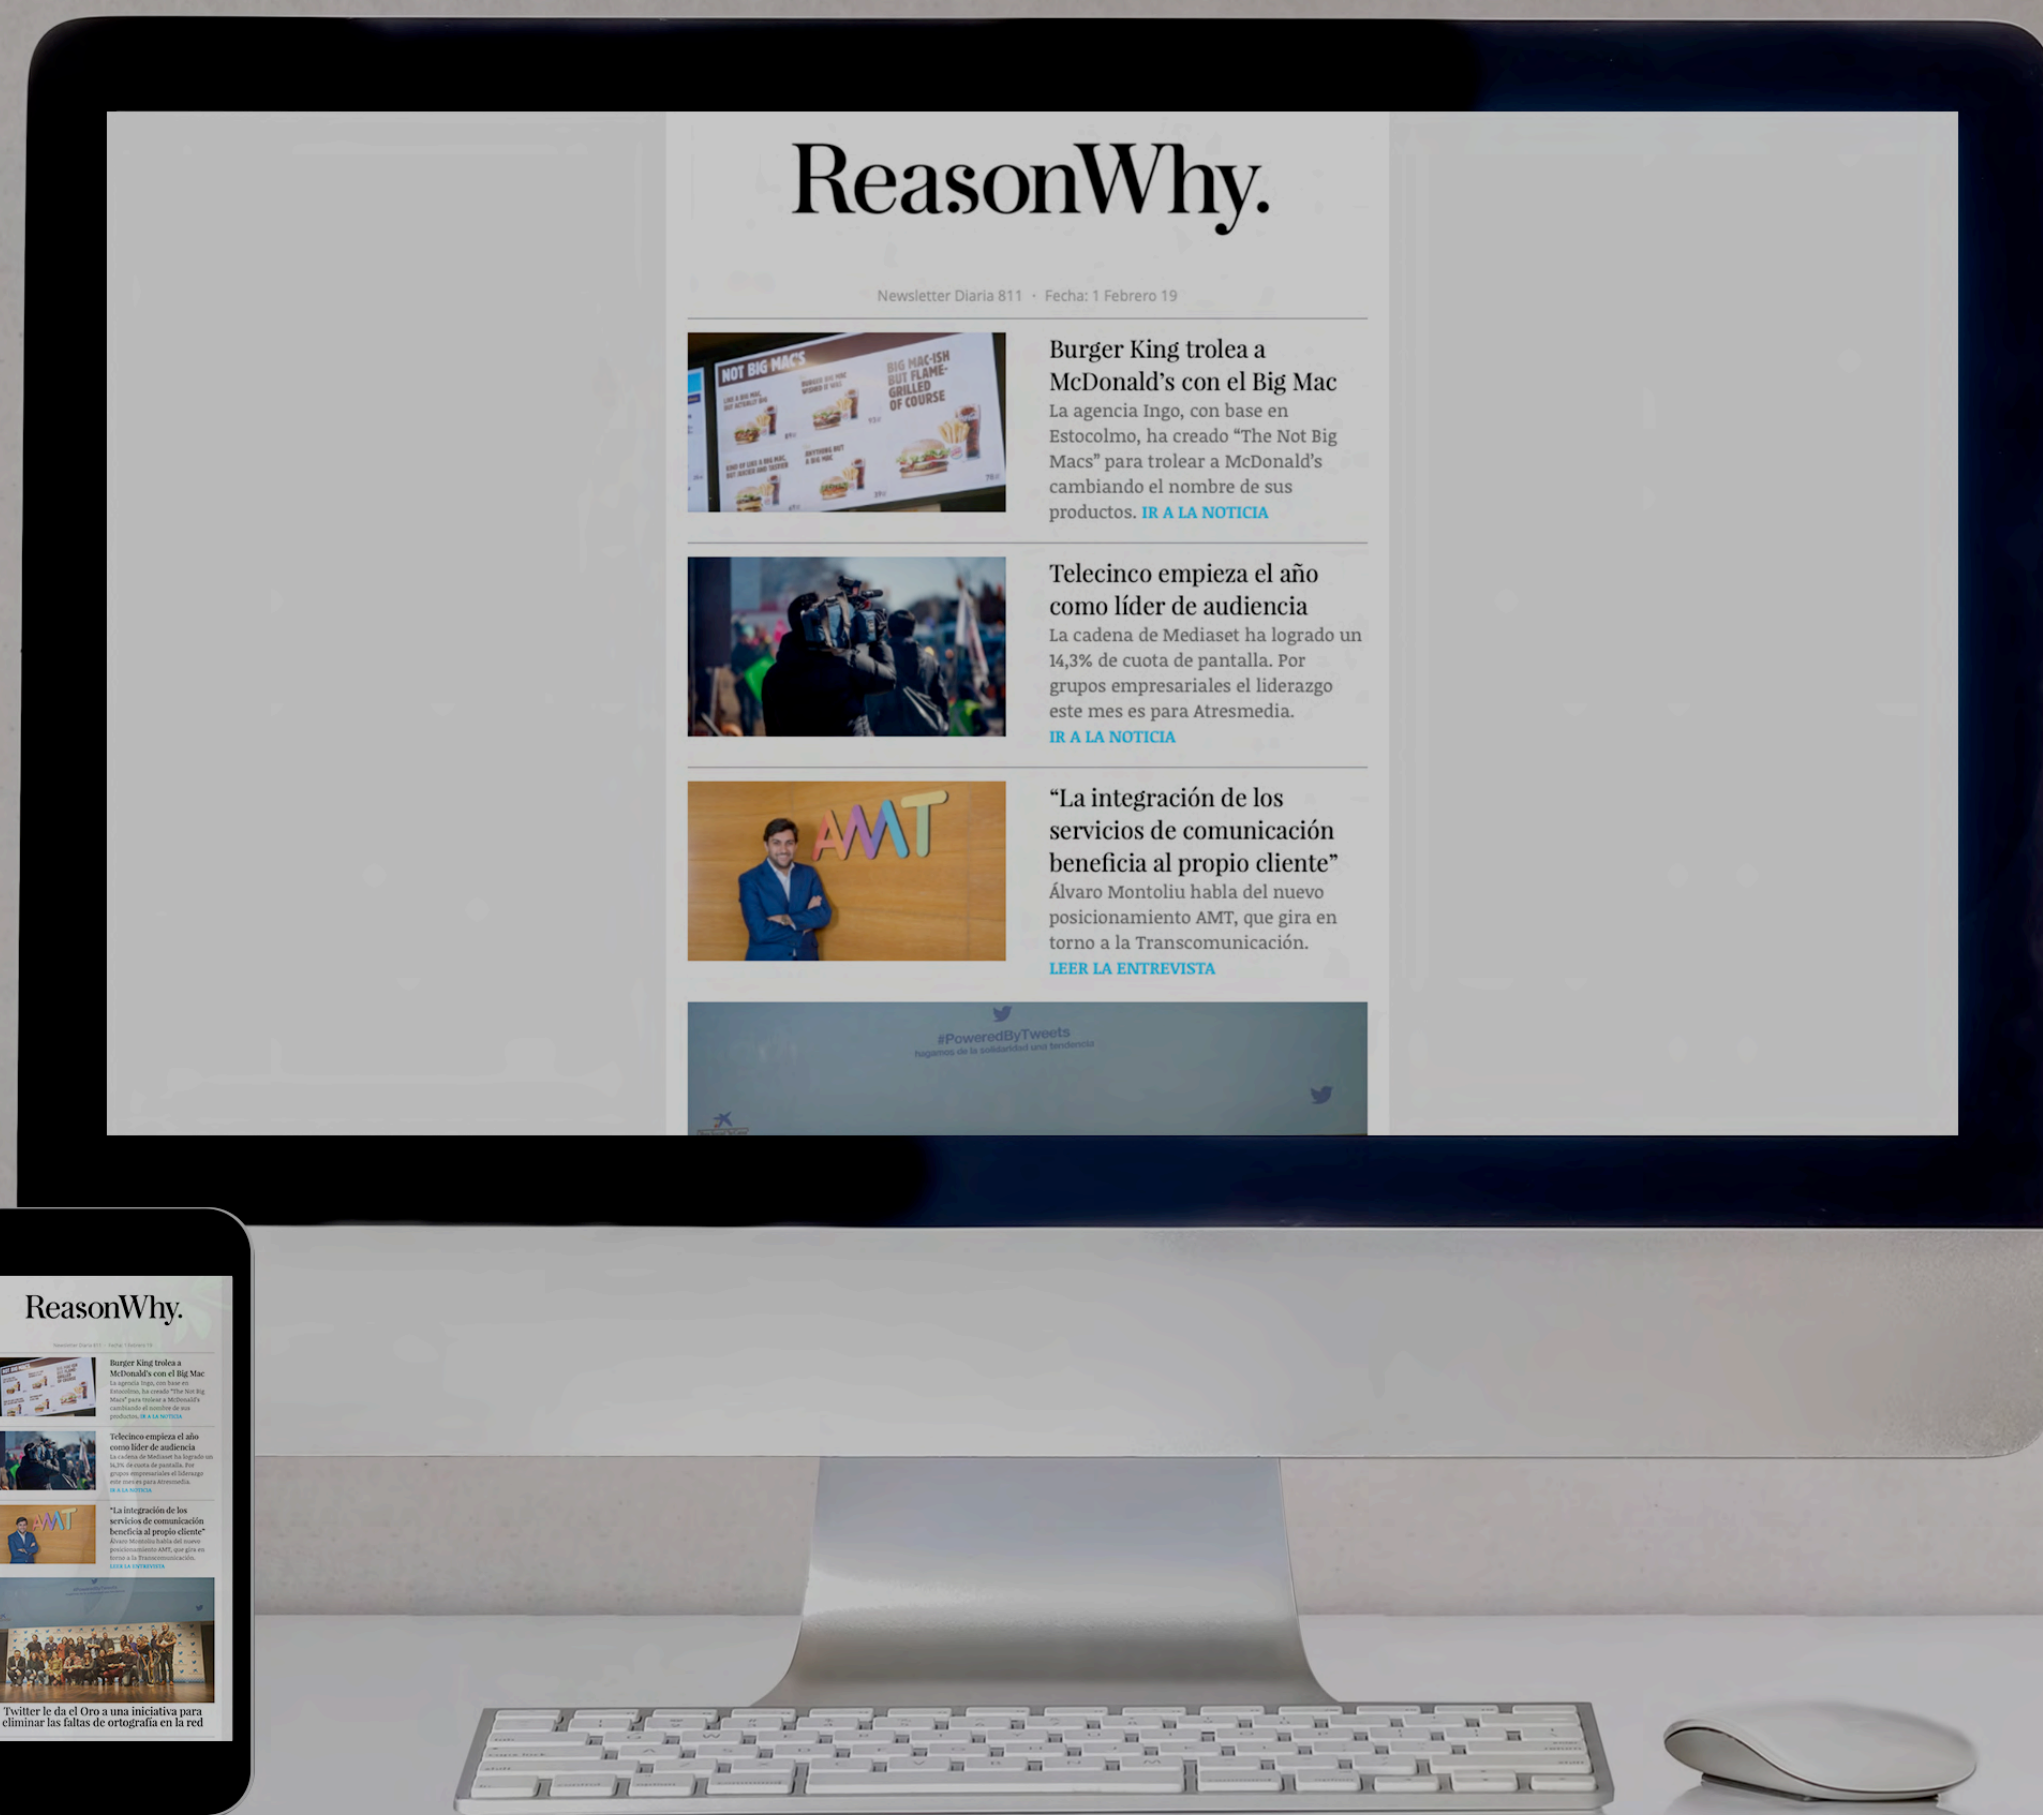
ReasonWhy.

Newsletter Diaria 811 · Fecha: 1 Febrero 19

NOT BIG MACS

BIG MAC-ISH BUT FLAME-GRILLED OF COURSE

Burger King trolea a McDonald's con el Big Mac
La agencia Ingo, con base en Estocolmo, ha creado "The Not Big Macs" para trolear a McDonald's cambiando el nombre de sus productos. IR A LA NOTICIA

Telecinco empieza el año como líder de audiencia
La cadena de Mediaset ha logrado un 14,3% de cuota de pantalla. Por grupos empresariales el liderazgo este mes es para Atresmedia.
IR A LA NOTICIA

AMT

"La integración de los servicios de comunicación beneficia al propio cliente"
Álvaro Montoliu habla del nuevo posicionamiento AMT, que gira en torno a la Transcomunicación.
LEER LA ENTREVISTA

#PoweredByTweets
hagamos de la solidaridad una tendencia

ReasonWhy.

Newsletter Diaria 811 · Fecha: 1 Febrero 19

Burger King trolea a McDonald's con el Big Mac
La agencia Ingo, con base en Estocolmo, ha creado "The Not Big Macs" para trolear a McDonald's cambiando el nombre de sus productos. IR A LA NOTICIA

Telecinco empieza el año como líder de audiencia
La cadena de Mediaset ha logrado un 14,3% de cuota de pantalla. Por grupos empresariales el liderazgo este mes es para Atresmedia.
IR A LA NOTICIA

"La integración de los servicios de comunicación beneficia al propio cliente"
Álvaro Montoliu habla del nuevo posicionamiento AMT, que gira en torno a la Transcomunicación.
LEER LA ENTREVISTA

Twitter le da el Oro a una iniciativa para eliminar las faltas de ortografía en la red